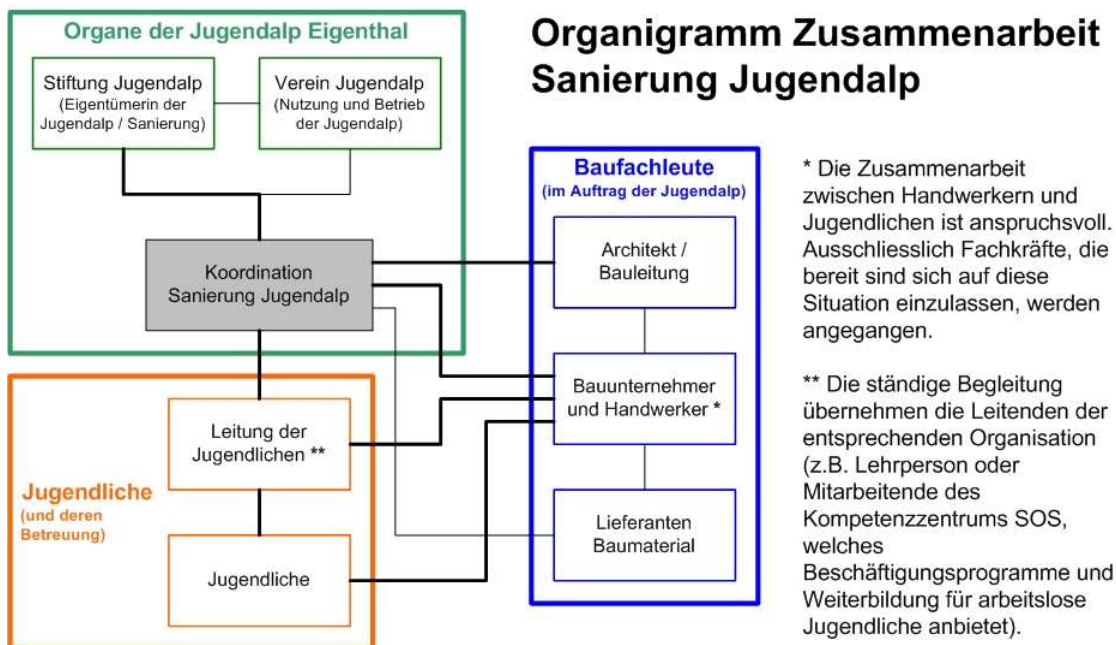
Organigramm Zusammenarbeit Sanierung Jugendalp

Organe der Jugendalp Eigenthal

Stiftung Jugendalp (Eigentümerin der Jugendalp / Sanierung)

Verein Jugendalp (Nutzung und Betrieb der Jugendalp)

Koordination Sanierung Jugendalp

Baufachleute (im Auftrag der Jugendalp)

Architekt / Bauleitung

Bauunternehmer und Handwerker *

Lieferanten Baumaterial

Jugendliche (und deren Betreuung)

Leitung der Jugendlichen **

Jugendliche

* Die Zusammenarbeit zwischen Handwerkern und Jugendlichen ist anspruchsvoll. Ausschliesslich Fachkräfte, die bereit sind sich auf diese Situation einzulassen, werden angegangen.

** Die ständige Begleitung übernehmen die Leitenden der entsprechenden Organisation (z.B. Lehrperson oder Mitarbeitende des Kompetenzzentrums SOS, welches Beschäftigungsprogramme und Weiterbildung für arbeitslose Jugendliche anbietet).